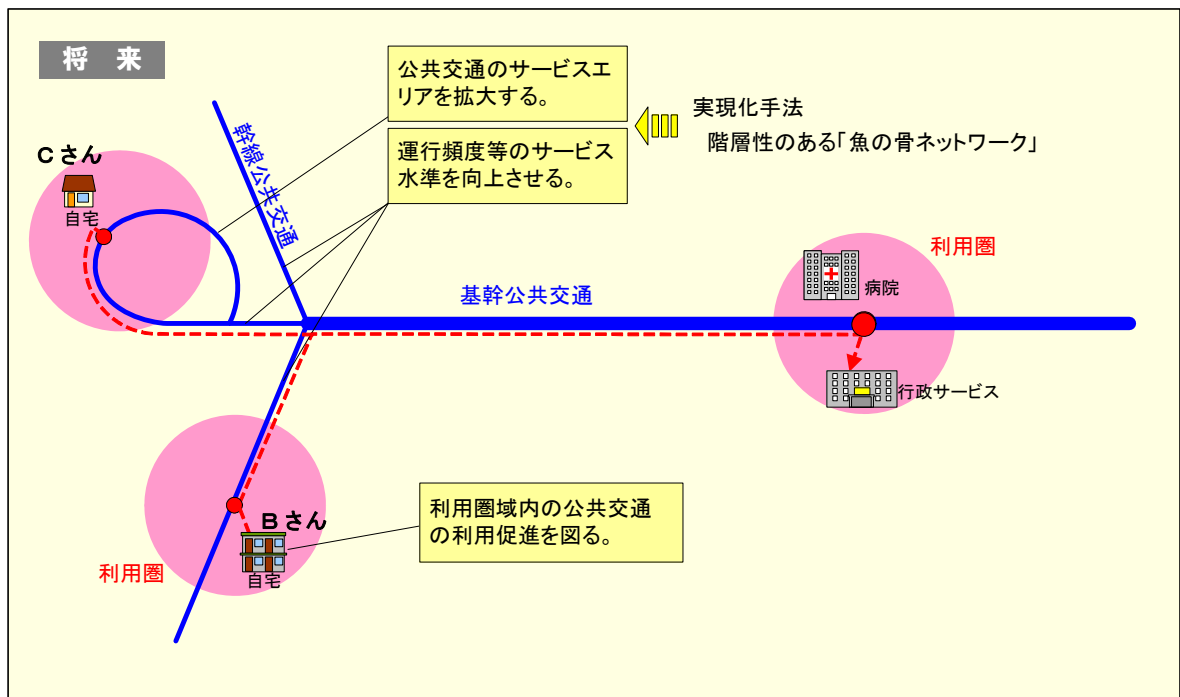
将　来

公共交通のサービスエリアを拡大する。

運行頻度等のサービス水準を向上させる。

実現化手法
階層性のある「魚の骨ネットワーク」

Cさん
自宅

幹線公共交通

基幹公共交通

利用圏
病院
行政サービス

利用圏域内の公共交通の利用促進を図る。

Bさん
自宅
利用圏